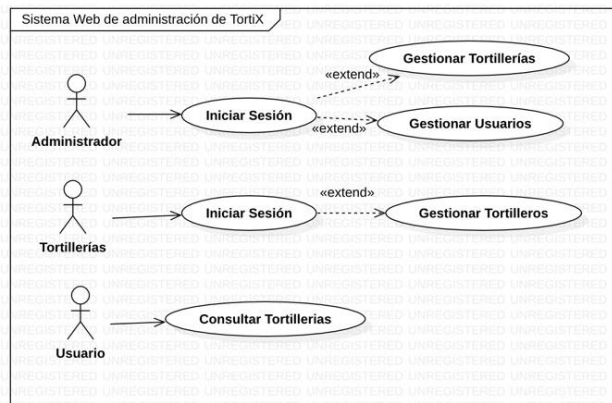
Sistema Web de administración de TortiX

Administrador

Iniciar Sesión

«extend»

Gestionar Tortillerías

«extend»

Gestionar Usuarios

Tortillerías

Iniciar Sesión

«extend»

Gestionar Tortilleros

Usuario

Consultar Tortillerias

UNREGISTERED UNREGISTERED UNREGISTERED UNREGISTERED UNREGISTERED